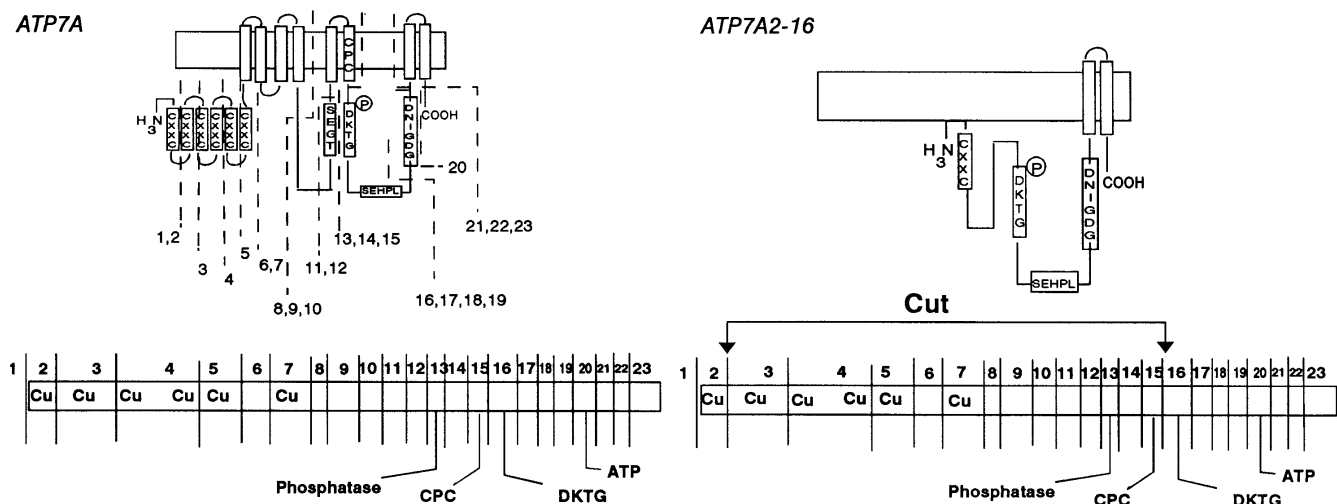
ATP7A

ATP7A2-16

$H_3N$ CXXC CXXC CXXC CXXC CXXC CXXC

CPC

SEGT DKTG P DNIGDG COOH

SEHPL

20

1,2

3

4

5

6,7

8,9,10

11,12

13,14,15

16,17,18,19

21,22,23

$H_3N$ CXXC DKTG P DNIGDG COOH

SEHPL

Cut

1 2 3 4 5 6 7 8 9 10 11 12 13 14 15 16 17 18 19 20 21 22 23

Cu Cu Cu Cu Cu Cu

Phosphatase CPC DKTG ATP

1 2 3 4 5 6 7 8 9 10 11 12 13 14 15 16 17 18 19 20 21 22 23

Cu Cu Cu Cu Cu Cu

Phosphatase CPC DKTG ATP